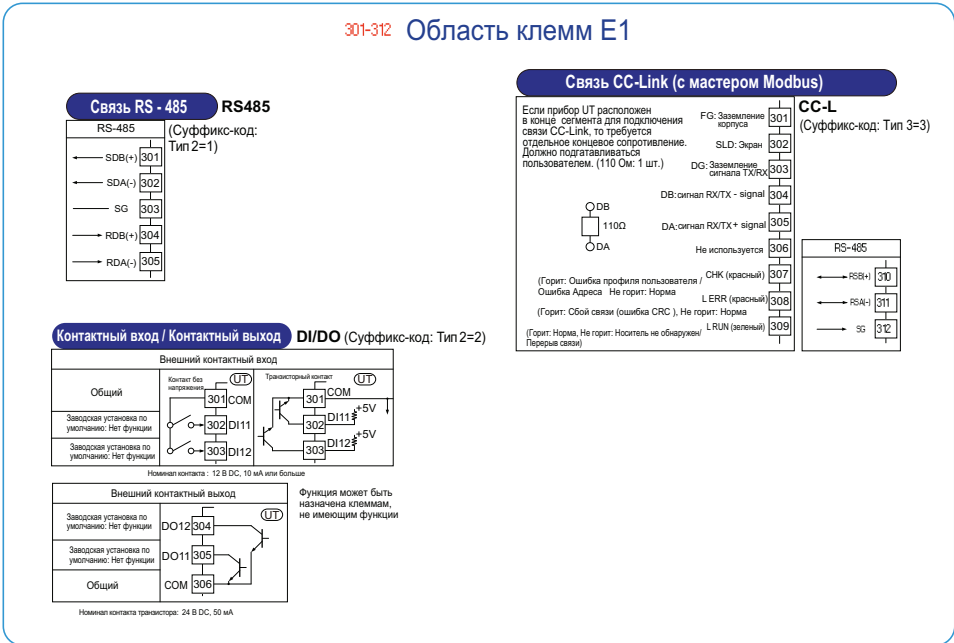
301-312 Область клемм E1

Связь RS - 485 RS485

RS-485 (Суффикс-код: Тип 2=1)

SDB(+) 301
SDA(-) 302
SG 303
RDB(+) 304
RDA(-) 305

Связь CC-Link (с мастером Modbus)

CC-L
(Суффикс-код: Тип 3=3)

Если прибор UT расположен в конце сегмента для подключения связи CC-Link, то требуется отдельное концевое сопротивление. Должно подгатавливаться пользователем. (110 Ом: 1 шт.)

FG: Заземление корпуса 301
SLD: Экран 302
DG: Заземление сигнала TX/RX 303
DB: сигнал RX/TX - signal 304
DA: сигнал RX/TX + signal 305
Не используется 306
CHK (красный) 307
L ERR (красный) 308
L RUN (зеленый) 309

DB
110Ω
DA

(Горит: Ошибка профиля пользователя / Ошибка Адреса Не горит: Норма
(Горит: Сбой связи (ошибка CRC ), Не горит: Норма
(Горит: Норма, Не горит: Носитель не обнаружен/ Перерыв связи)

RS-485
RSB(+) 310
RSA(-) 311
SG 312

Контактный вход / Контактный выход DI/DO (Суффикс-код: Тип 2=2)

Внешний контактный вход

Общий
Контакт без напряжения
UT
Транзисторный контакт
UT
301 COM
301 COM
Заводская установка по умолчанию: Нет функции
302 DI11
302 DI11 +5V
Заводская установка по умолчанию: Нет функции
303 DI12
303 DI12 +5V

Номинал контакта : 12 В DC, 10 мА или больше

Внешний контактный выход

Функция может быть назначена клеммам, не имеющим функции

UT
Заводская установка по умолчанию: Нет функции DO12 304
Заводская установка по умолчанию: Нет функции DO11 305
Общий COM 306

Номинал контакта транзистора: 24 В DC, 50 мА